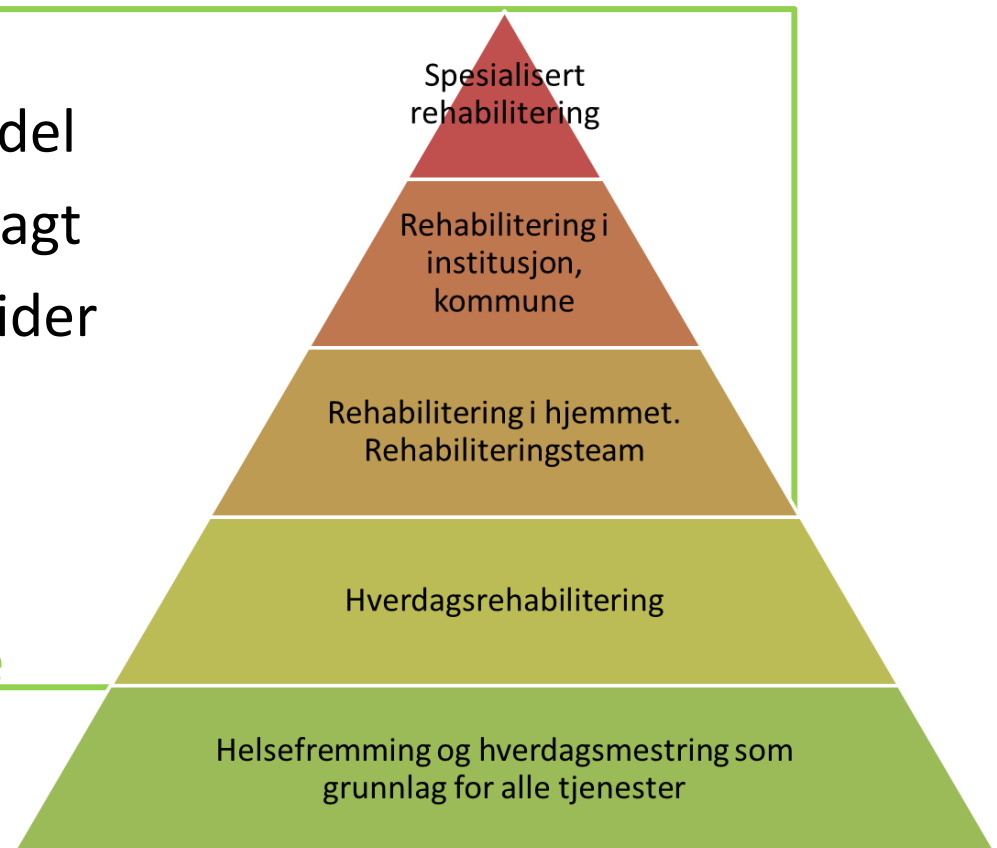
del
agt
ider

Spesialisert rehabilitering

Rehabilitering i institusjon, kommune

Rehabilitering i hjemmet. Rehabiliteringsteam

Hverdagsrehabilitering

Helsefremming og hverdagsmestring som grunnlag for alle tjenester